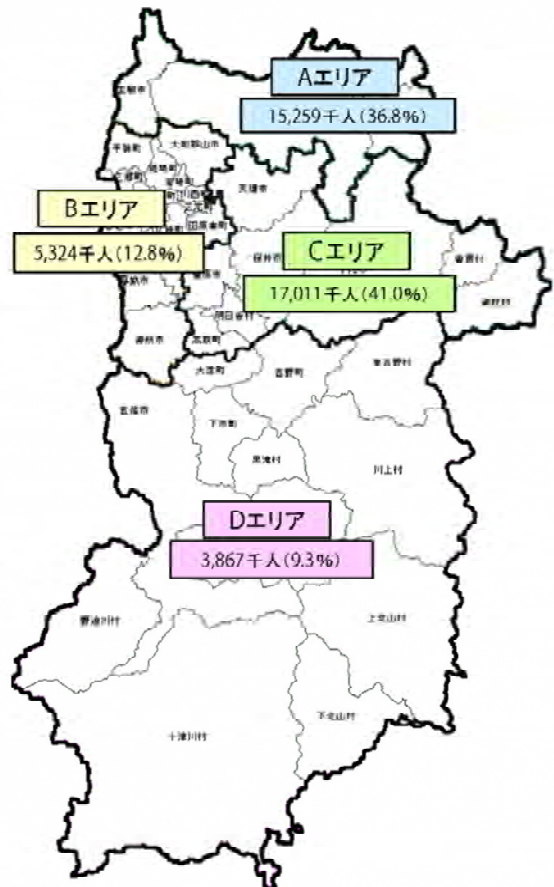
Aエリア
15,259千人(36.8%)

Bエリア
5,324千人(12.8%)

Cエリア
17,011千人(41.0%)

Dエリア
3,867千人(9.3%)

奈良市
平群町
大和郡山市
天理市
桜井市
曽爾村
御杖村
葛城市
御所市
高取町
明日香村
宇陀市
東吉野村
大淀町
吉野町
五條市
下市町
黒滝村
川上村
野迫川村
上北山村
天川村
十津川村
下北山村
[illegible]